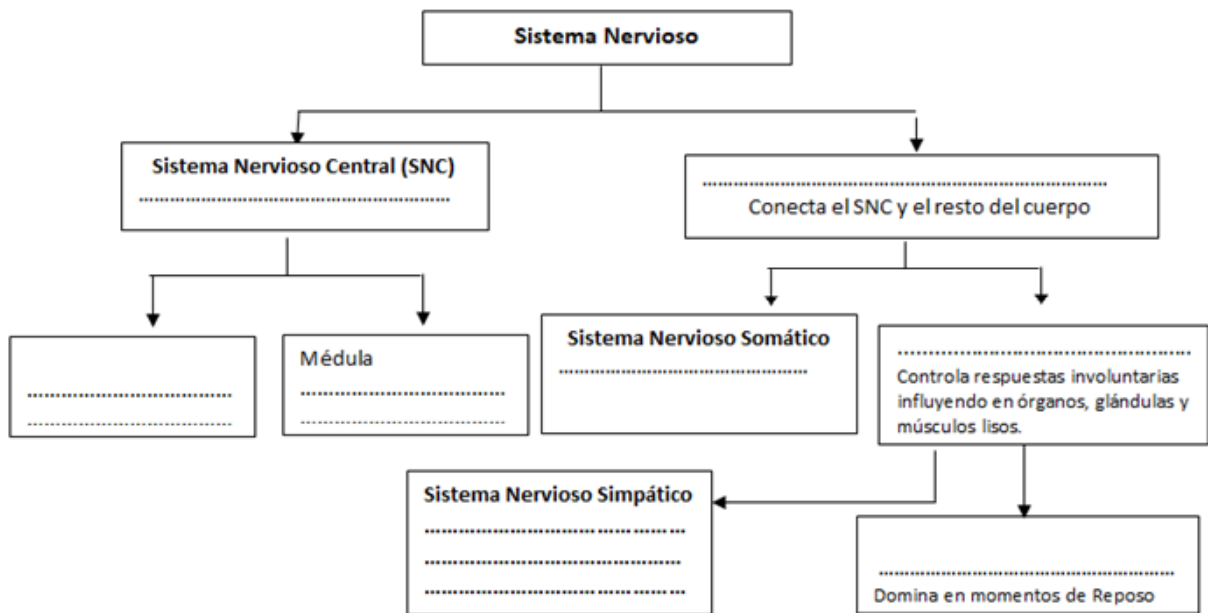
Sistema Nervioso

Sistema Nervioso Central (SNC)
..........................................................

..........................................................
Conecta el SNC y el resto del cuerpo

..................................
..................................

Médula
..................................
..................................

Sistema Nervioso Somático
..................................................

..................................................
Controla respuestas involuntarias influyendo en órganos, glándulas y músculos lisos.

Sistema Nervioso Simpático
..................................................
..................................................
..................................................

..................................................
Domina en momentos de Reposo